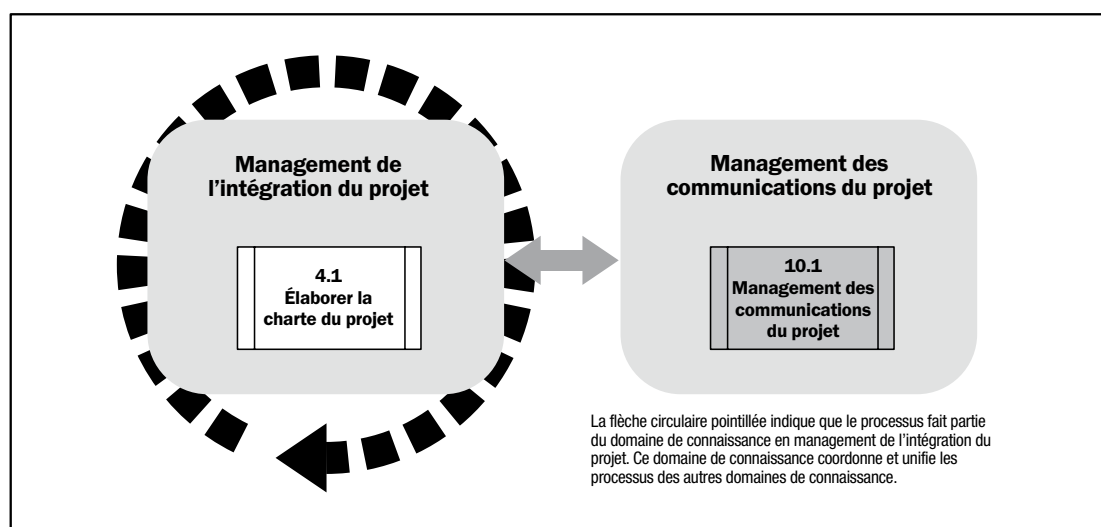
Management de l'intégration du projet

4.1
Élaborer la charte du projet

Management des communications du projet

10.1
Management des communications du projet

La flèche circulaire pointillée indique que le processus fait partie du domaine de connaissance en management de l'intégration du projet. Ce domaine de connaissance coordonne et unifie les processus des autres domaines de connaissance.